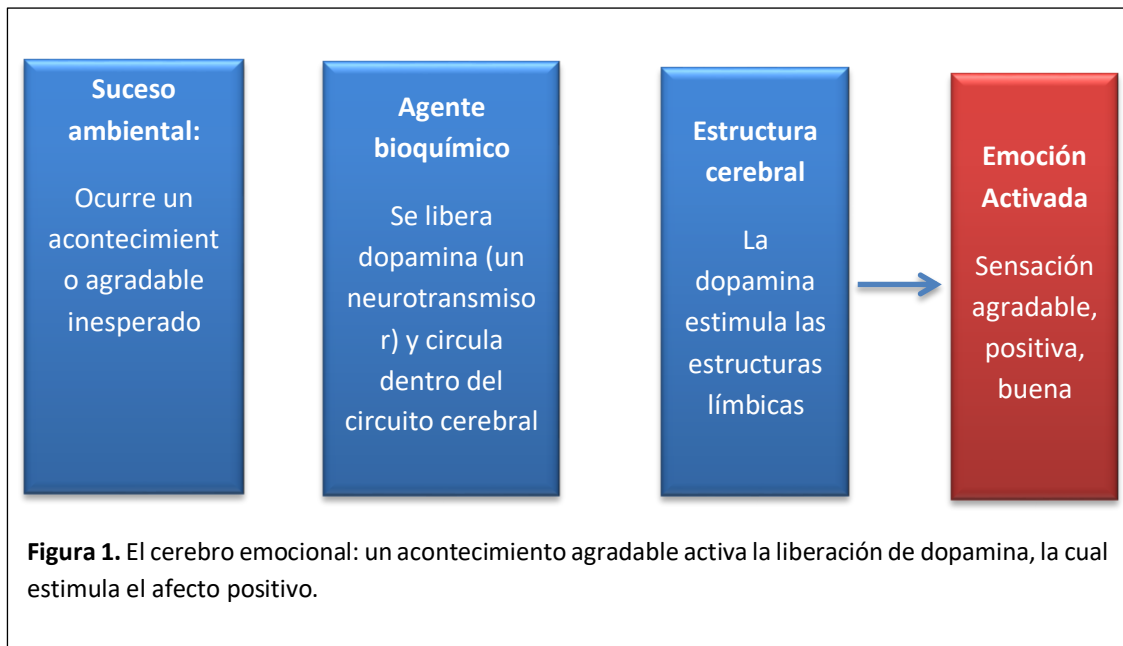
**Suceso ambiental:**

Ocurre un acontecimiento agradable inesperado

**Agente bioquímico**

Se libera dopamina (un neurotransmisor) y circula dentro del circuito cerebral

**Estructura cerebral**

La dopamina estimula las estructuras límbicas

**Emoción Activada**

Sensación agradable, positiva, buena

**Figura 1.** El cerebro emocional: un acontecimiento agradable activa la liberación de dopamina, la cual estimula el afecto positivo.